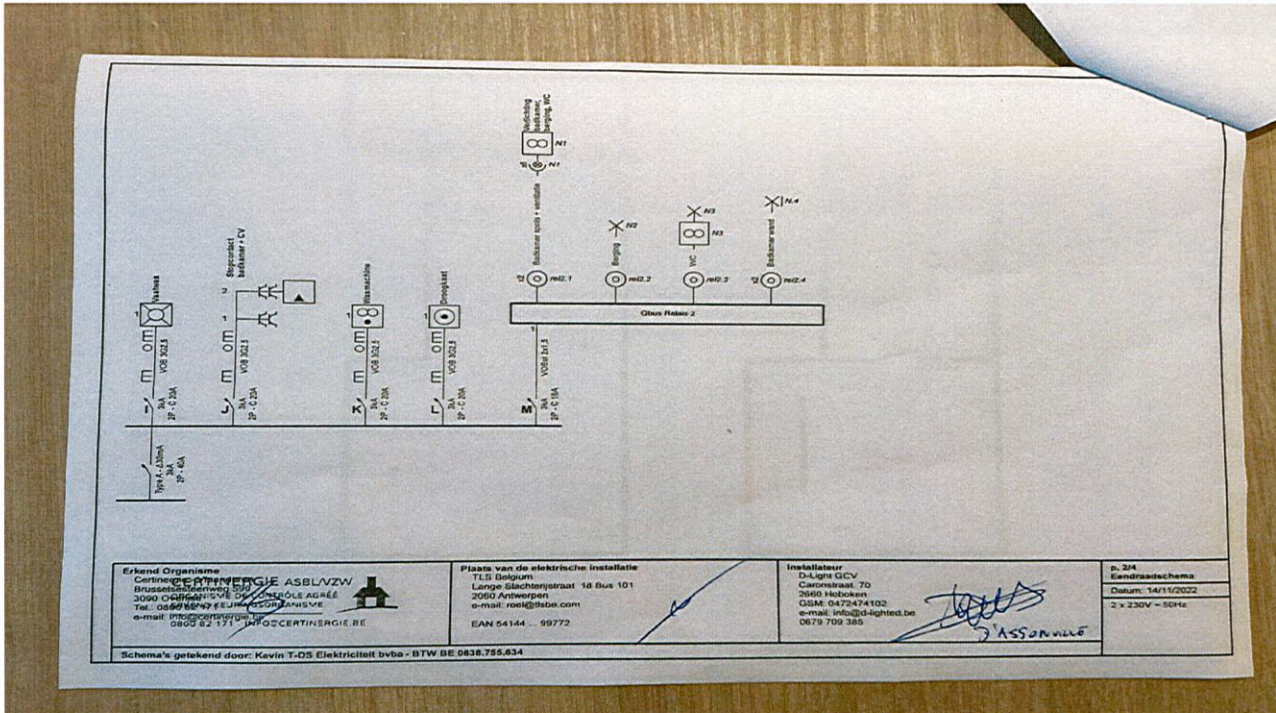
Verlichting badkamer, berging, WC
N1
N1
Badkamer spots + ventilatie
rel2.1
N2
Berging
rel2.2
N3
N3
WC
rel2.3
N.4
Badkamer wand
rel2.4
Qbus Relais 2
1
VOB 3G1,5
M
30mA
2P - C 16A

Vaatwas
VOB 3G2,5
J
30mA
2P - C 20A

Stopcontact badkamer + CV
2
1
VOB 3G2,5
30mA
2P - C 20A

Wasmachine
VOB 3G2,5
K
30mA
2P - C 20A

Droogkast
VOB 3G2,5
L
30mA
2P - C 20A

Type A - 030mA
30mA
2P - 40A

Erkend Organisme
Certinergie ASBL/VZW
Brusselsesteenweg 3
3090 Overijse
Tel.: 0800 82 171
e-mail: info@certinergie.be
CERTINERGIE ASBL/VZW
ORGANISME DE CONTRÔLE AGRÉÉ
ERKEND KEURINGSORGANISME
0800 82 171 - INFO@CERTINERGIE.BE

Plaats van de elektrische installatie
TLS Belgium
Lange Slachterijstraat 18 Bus 101
2060 Antwerpen
e-mail: roel@tlsbe.com

EAN 54144 ... 99772

Installateur
D-Light GCV
Caronstraat 70
2660 Hoboken
GSM: 0472474102
e-mail: info@d-lighted.be
0679 709 385

D'ASSONVILLE

p. 2/4
Eendraadschema
Datum: 14/11/2022
2 x 230V ~ 50Hz

Schema's getekend door: Kevin T-DS Elektriciteit bvba - BTW BE 0838.755.634